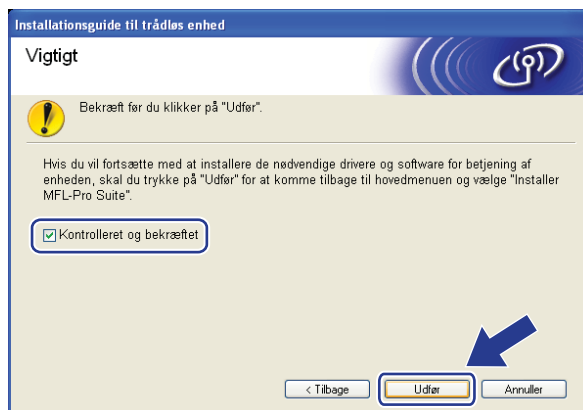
Installationsguide til trådløs enhed

Vigtigt

Bekræft før du klikker på "Udfør".

Hvis du vil fortsætte med at installere de nødvendige drivere og software for betjening af enheden, skal du trykke på "Udfør" for at komme tilbage til hovedmenuen og vælge "Installer MFL-Pro Suite".

Kontrolleret og bekræftet

< Tilbage

Udfør

Annuller